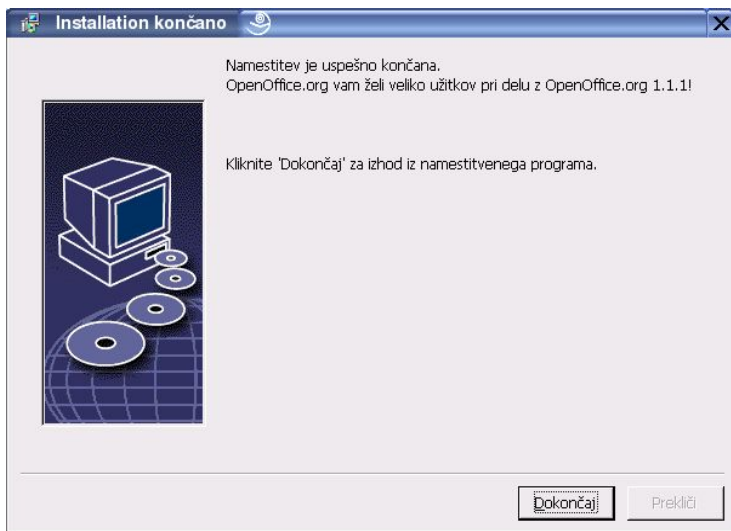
Installation končano

Namestitev je uspešno končana.
OpenOffice.org vam želi veliko užitkov pri delu z OpenOffice.org 1.1.1!

Kliknite 'Dokončaj' za izhod iz namestitvenega programa.

Dokončaj
Prekliči